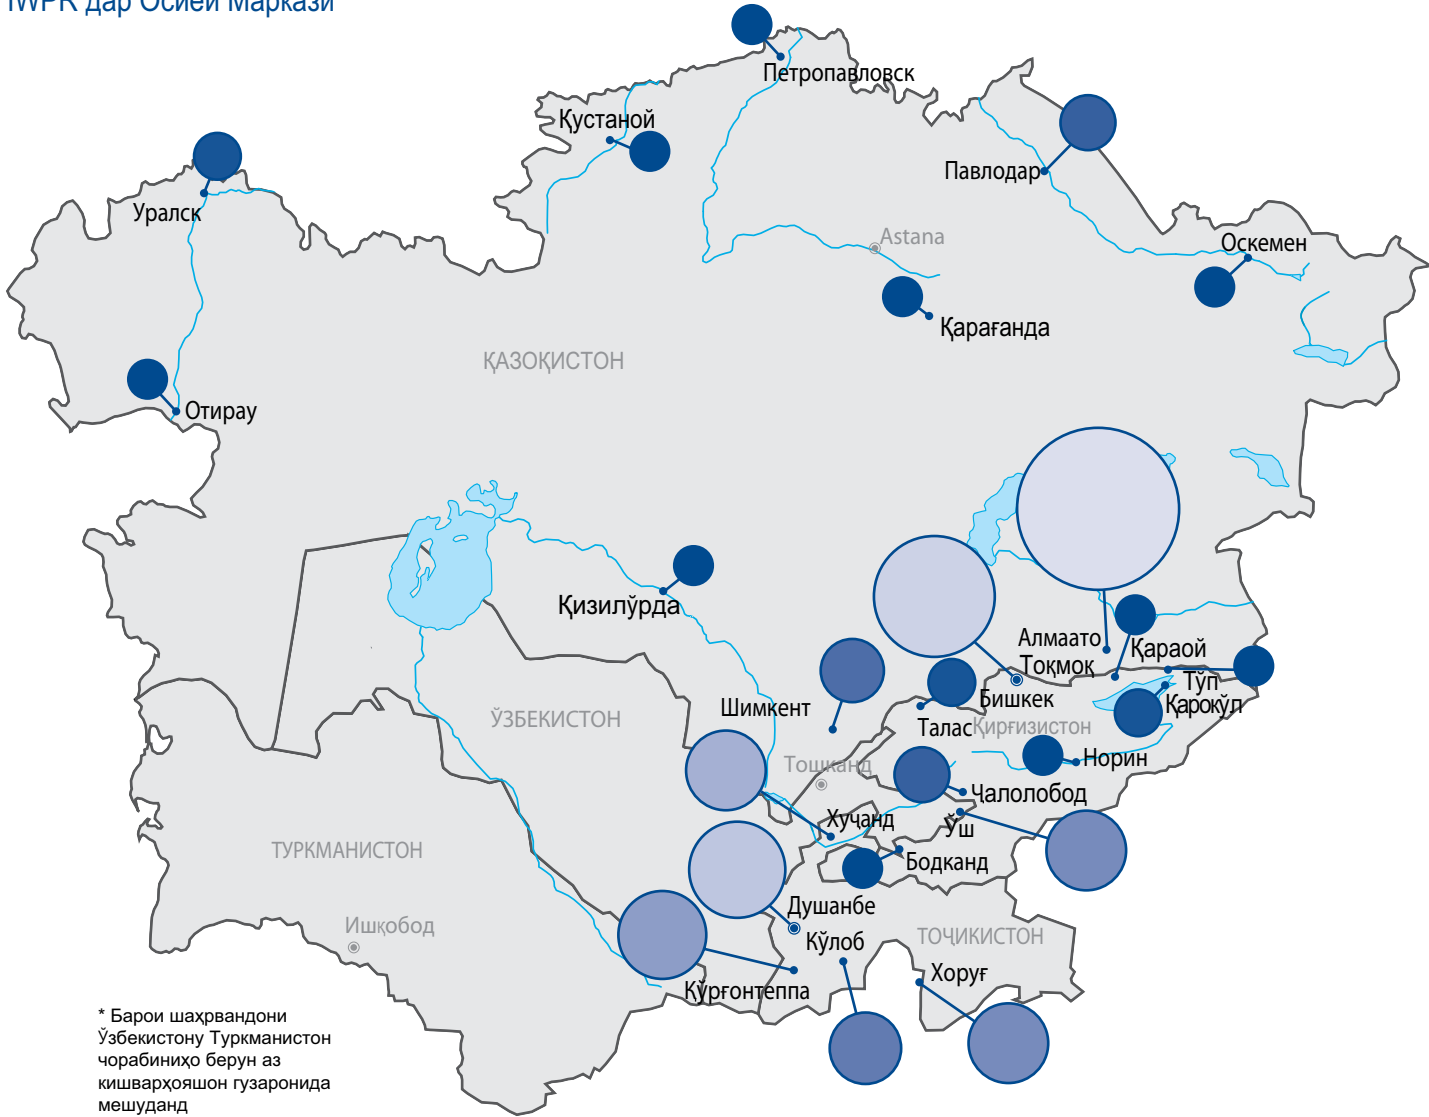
IWPR дар Осиёи Марказӣ

Петропавловск
Қустаной
Павлодар
Уралск
Astana
Оскемен
Қарағанда
ҚАЗОҚИСТОН
Отирау
Қизилўрда
Алмаато
Қараой
Тоқмок
Тўп
Бишкек
Шимкент
Қарокўл
Талас
Қирғизистон
ЎЗБЕКИСТОН
Тошканд
Норин
Чалолобод
Хучанд
Ўш
Бодканд
ТУРКМАНИСТОН
Душанбе
Ишқобод
Кўлоб
ТОҶИКИСТОН
Хоруғ
Қурғонтеппа

* Барои шаҳрвандони Ўзбекистону Туркманистон чорабиниҳо берун аз кишварҳояшон гузаронида мешуданд